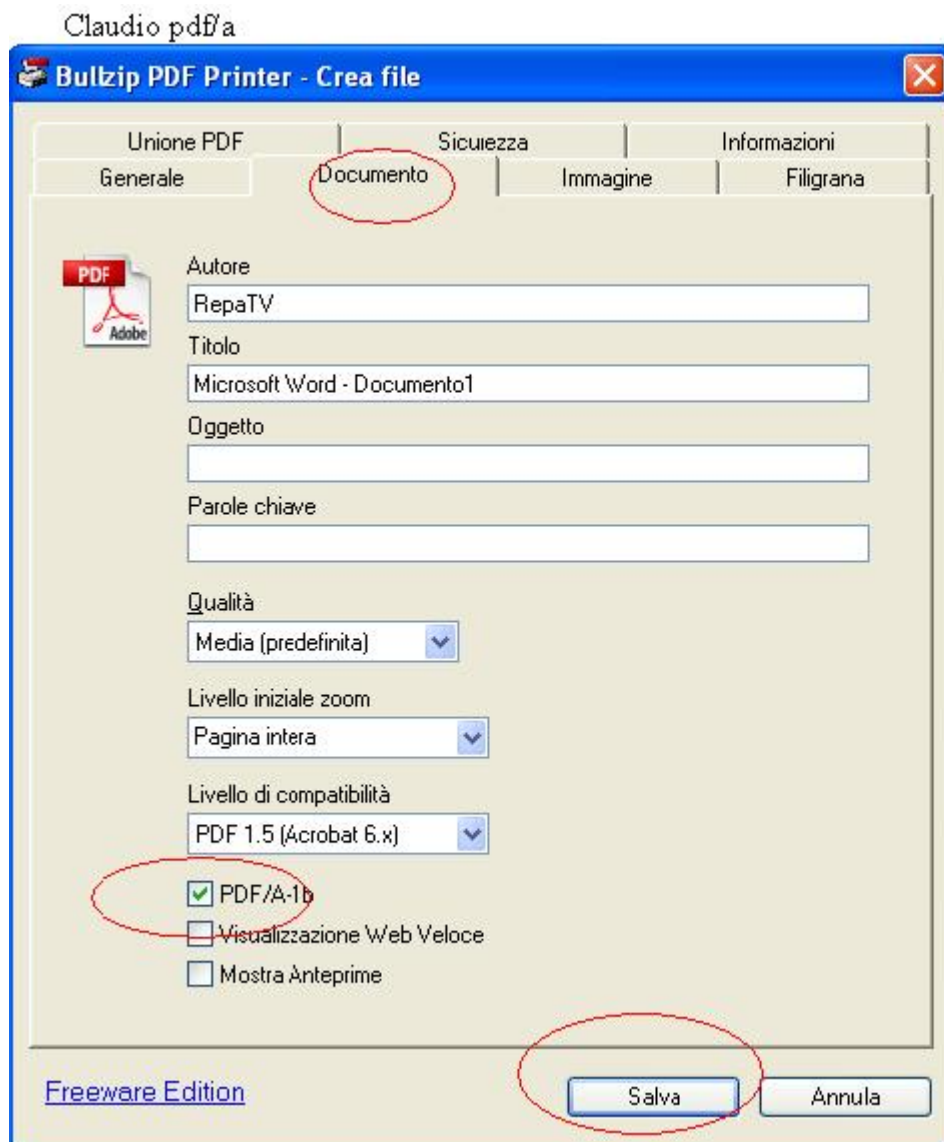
Claudio pdf/a

Bullzip PDF Printer - Crea file

Unione PDF | Sicurezza | Informazioni
Generale | Documento | Immagine | Filigrana

PDF
Adobe

Autore
RepaTV

Titolo
Microsoft Word - Documento1

Oggetto

Parole chiave

Qualità
Media (predefinita)

Livello iniziale zoom
Pagina intera

Livello di compatibilità
PDF 1.5 (Acrobat 6.x)

PDF/A-1b
Visualizzazione Web Veloce
Mostra Anteprime

Freeware Edition

Salva
Annulla